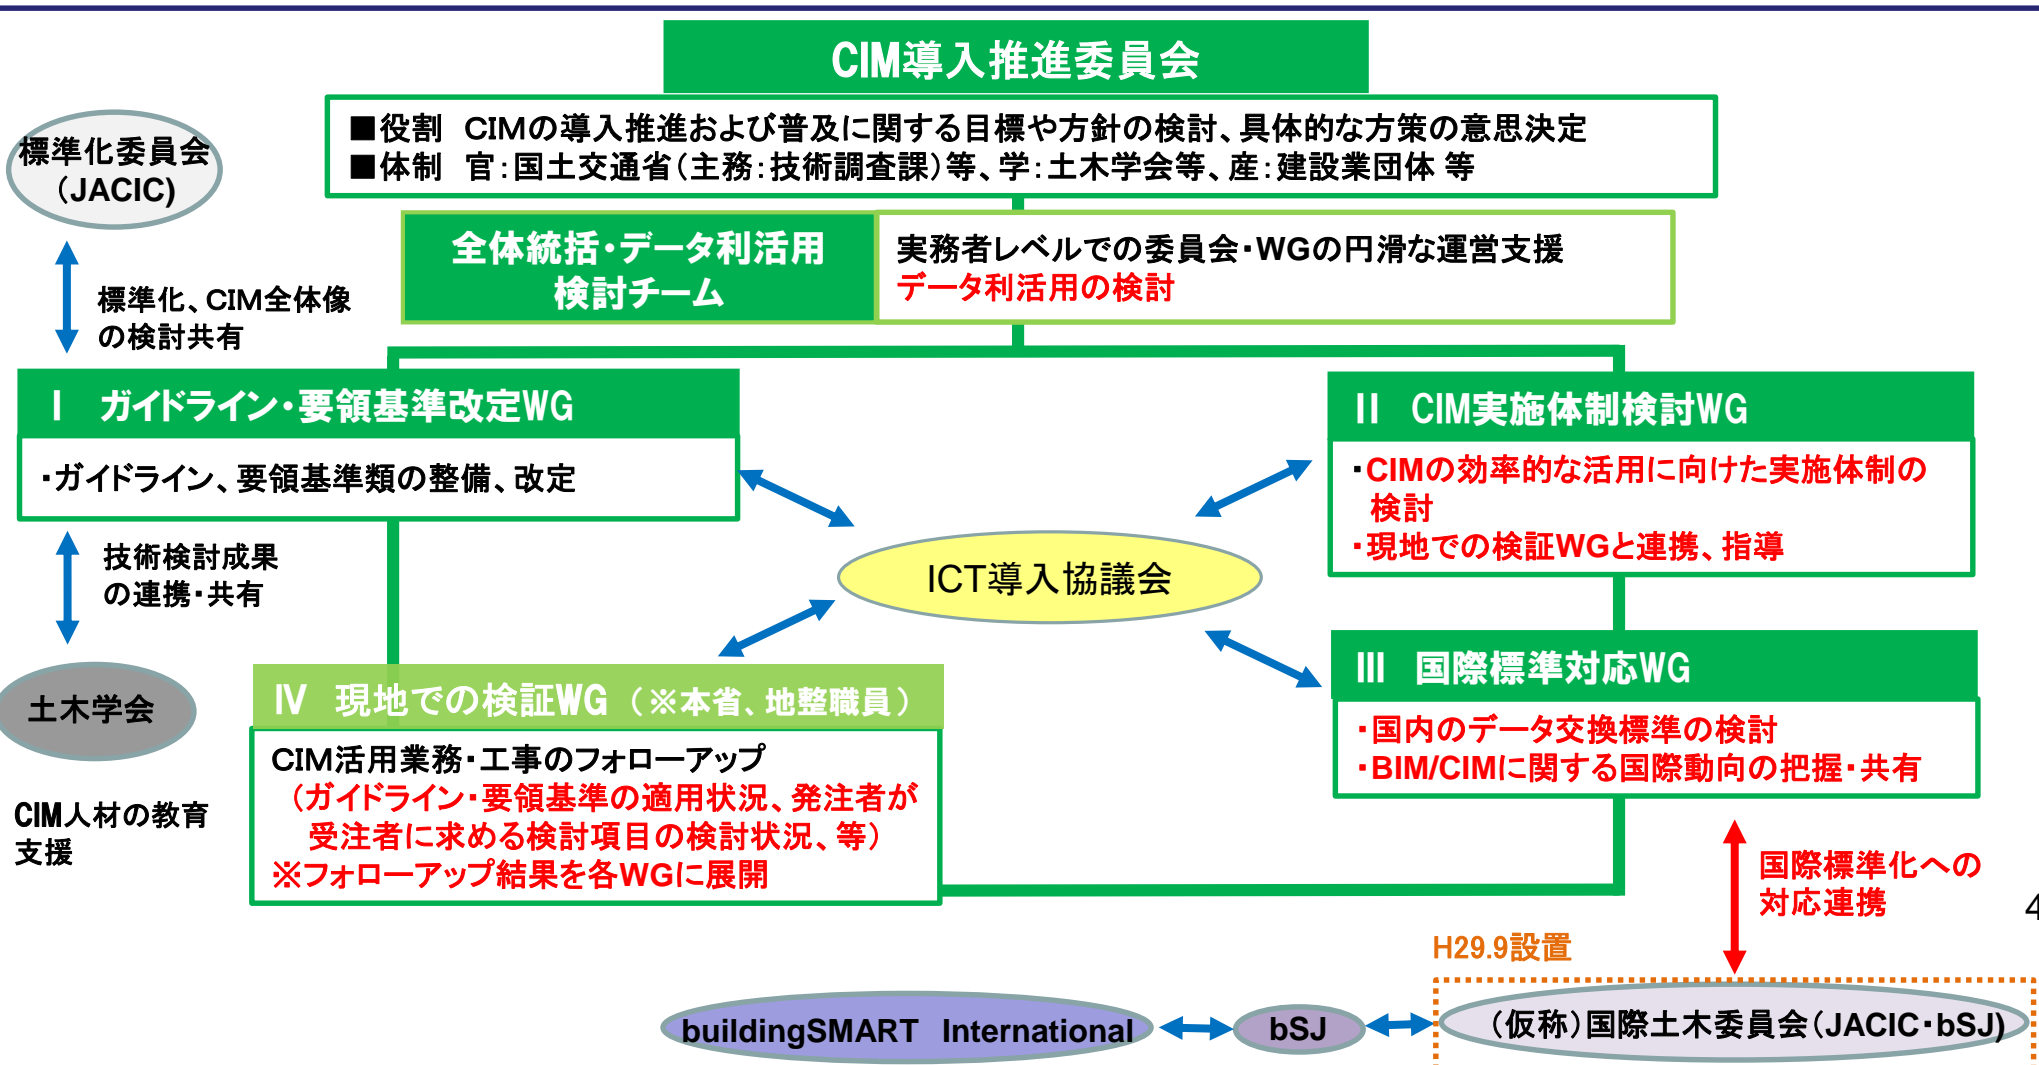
CIM導入推進委員会

■役割　CIMの導入推進および普及に関する目標や方針の検討、具体的な方策の意思決定
■体制　官：国土交通省（主務：技術調査課）等、学：土木学会等、産：建設業団体 等

標準化委員会（JACIC）

標準化、CIM全体像の検討共有

全体統括・データ利活用検討チーム

実務者レベルでの委員会・WGの円滑な運営支援
データ利活用の検討

Ⅰ　ガイドライン・要領基準改定WG

・ガイドライン、要領基準類の整備、改定

技術検討成果の連携・共有

Ⅱ　CIM実施体制検討WG

・CIMの効率的な活用に向けた実施体制の検討
・現地での検証WGと連携、指導

ICT導入協議会

Ⅲ　国際標準対応WG

・国内のデータ交換標準の検討
・BIM/CIMに関する国際動向の把握・共有

土木学会

CIM人材の教育支援

Ⅳ　現地での検証WG（※本省、地整職員）

CIM活用業務・工事のフォローアップ
（ガイドライン・要領基準の適用状況、発注者が受注者に求める検討項目の検討状況、等）
※フォローアップ結果を各WGに展開

国際標準化への対応連携

H29.9設置

buildingSMART International

bSJ

（仮称）国際土木委員会（JACIC・bSJ）

4